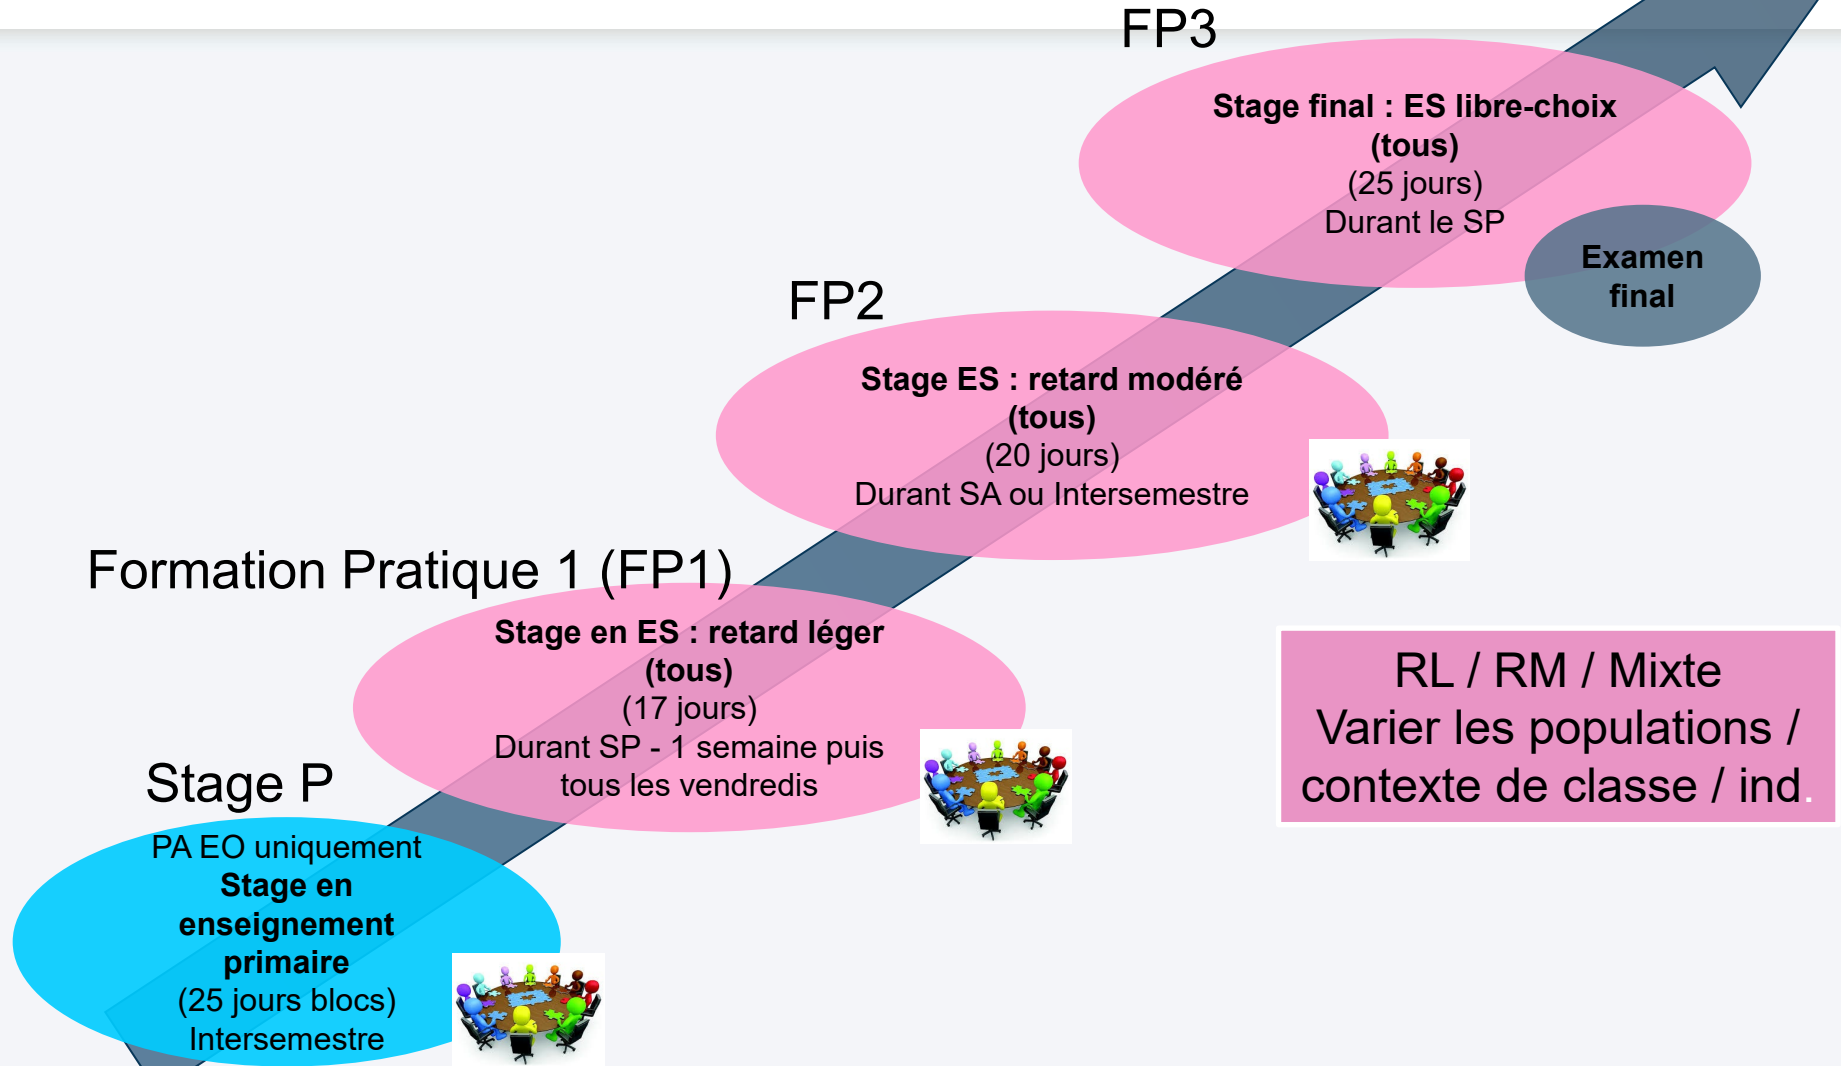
FP3

**Stage final : ES libre-choix (tous)**
(25 jours)
Durant le SP

**Examen final**

FP2

**Stage ES : retard modéré (tous)**
(20 jours)
Durant SA ou Intersemestre

Formation Pratique 1 (FP1)

**Stage en ES : retard léger (tous)**
(17 jours)
Durant SP - 1 semaine puis tous les vendredis

RL / RM / Mixte
Varier les populations / contexte de classe / ind.

Stage P

PA EO uniquement
**Stage en enseignement primaire**
(25 jours blocs)
Intersemestre